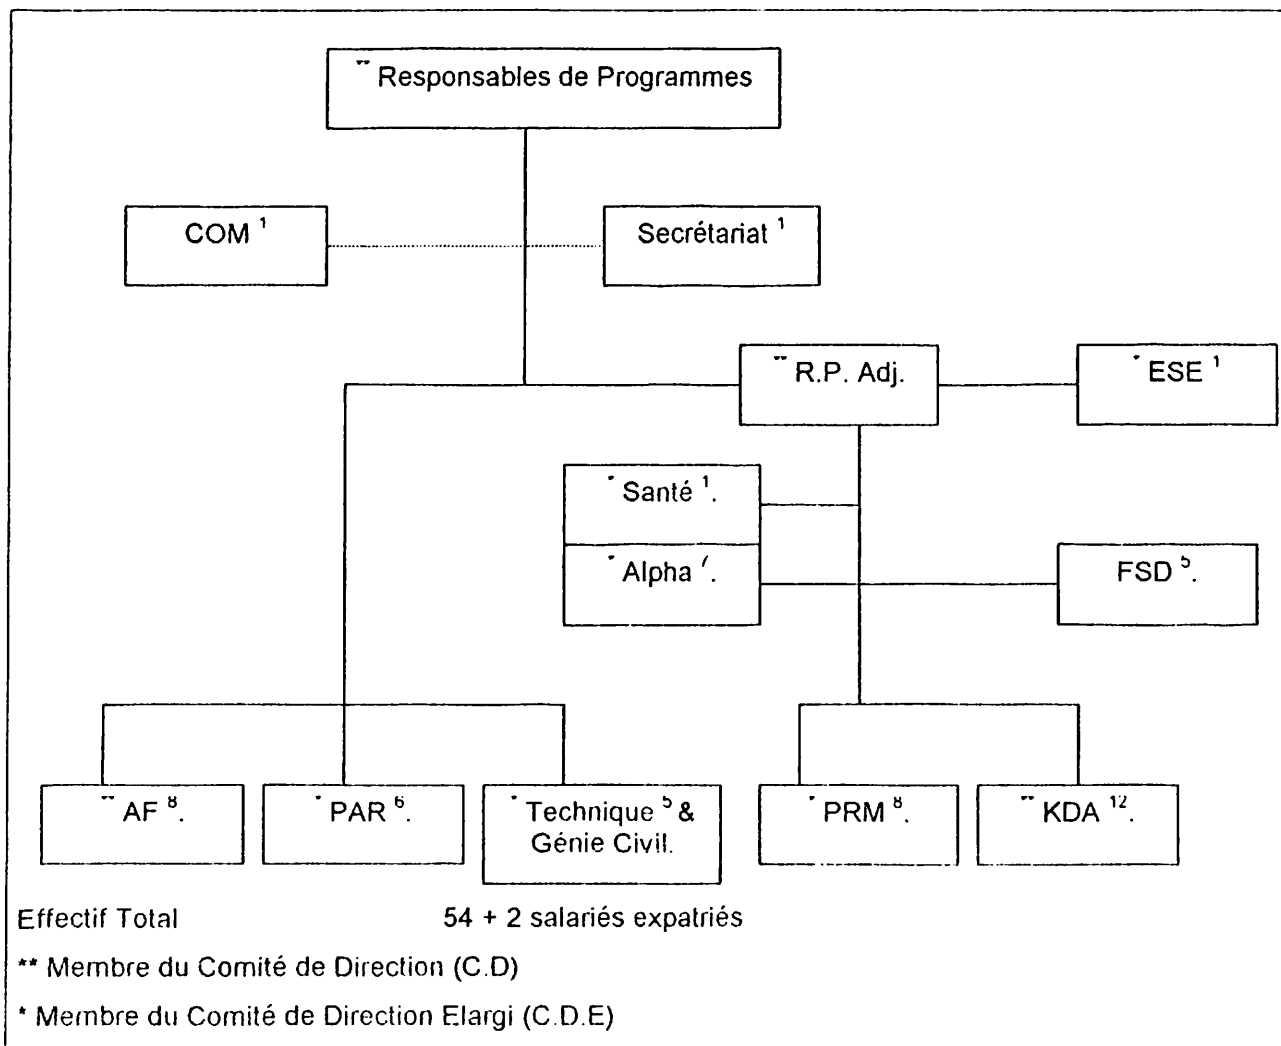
** Responsables de Programmes

COM $^1$

Secrétariat $^1$

** R.P. Adj.

* ESE $^1$

* Santé $^1$.

* Alpha $^7$.

FSD $^5$.

** AF $^8$.

* PAR $^6$.

* Technique $^5$ & Génie Civil.

* PRM $^8$.

** KDA $^{12}$.

Effectif Total 54 + 2 salariés expatriés

** Membre du Comité de Direction (C.D)

* Membre du Comité de Direction Elargi (C.D.E)